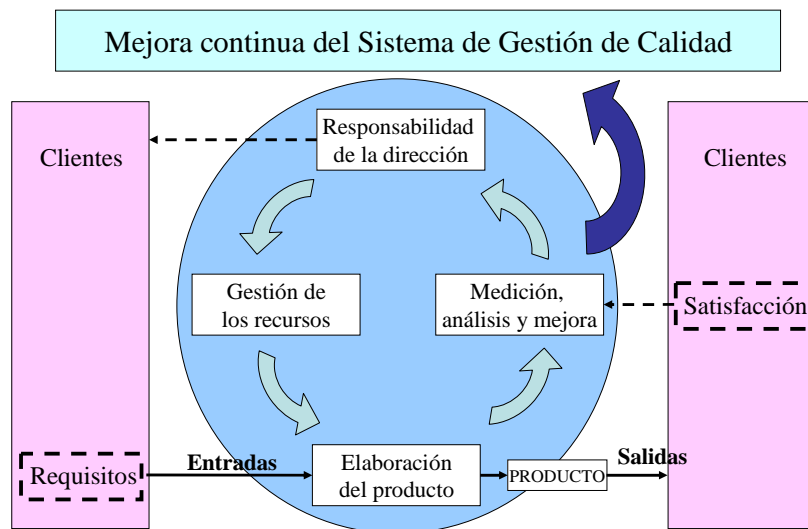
Mejora continua del Sistema de Gestión de Calidad

Clientes

Responsabilidad de la dirección

Clientes

Gestión de los recursos

Medición, análisis y mejora

Satisfacción

Requisitos

Entradas

Elaboración del producto

PRODUCTO

Salidas